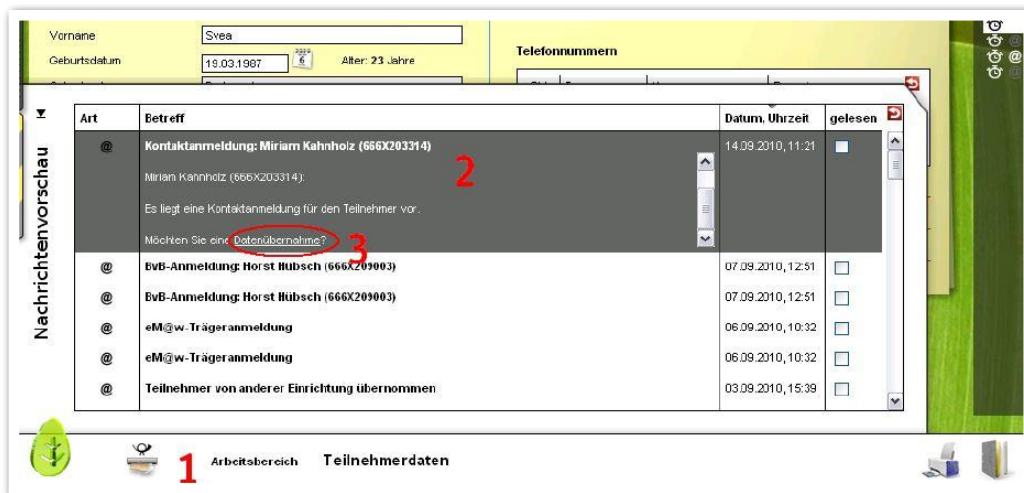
Vorname Svea

Geburtsdatum 19.03.1987 Alter: 23 Jahre

Telefonnummern

Nachrichtenvorschau

| Art | Betreff | Datum, Uhrzeit | gelesen |
|---|---|---|---|
| @ | Kontaktanmeldung: Miriam Kahnholz (666X203314) Miriam Kahnholz (666X203314): Es liegt eine Kontaktanmeldung für den Teilnehmer vor. Möchten Sie eine Datenübernahme? | 14.09.2010, 11:21 | |
| @ | BvB-Anmeldung: Horst Hübsch (666X209003) | 07.09.2010, 12:51 | |
| @ | BvB-Anmeldung: Horst Hübsch (666X209003) | 07.09.2010, 12:51 | |
| @ | eM@w-Trägeranmeldung | 06.09.2010, 10:32 | |
| @ | eM@w-Trägeranmeldung | 06.09.2010, 10:32 | |
| @ | Teilnehmer von anderer Einrichtung übernommen | 03.09.2010, 15:39 | |

2

3

1 Arbeitsbereich Teilnehmerdaten